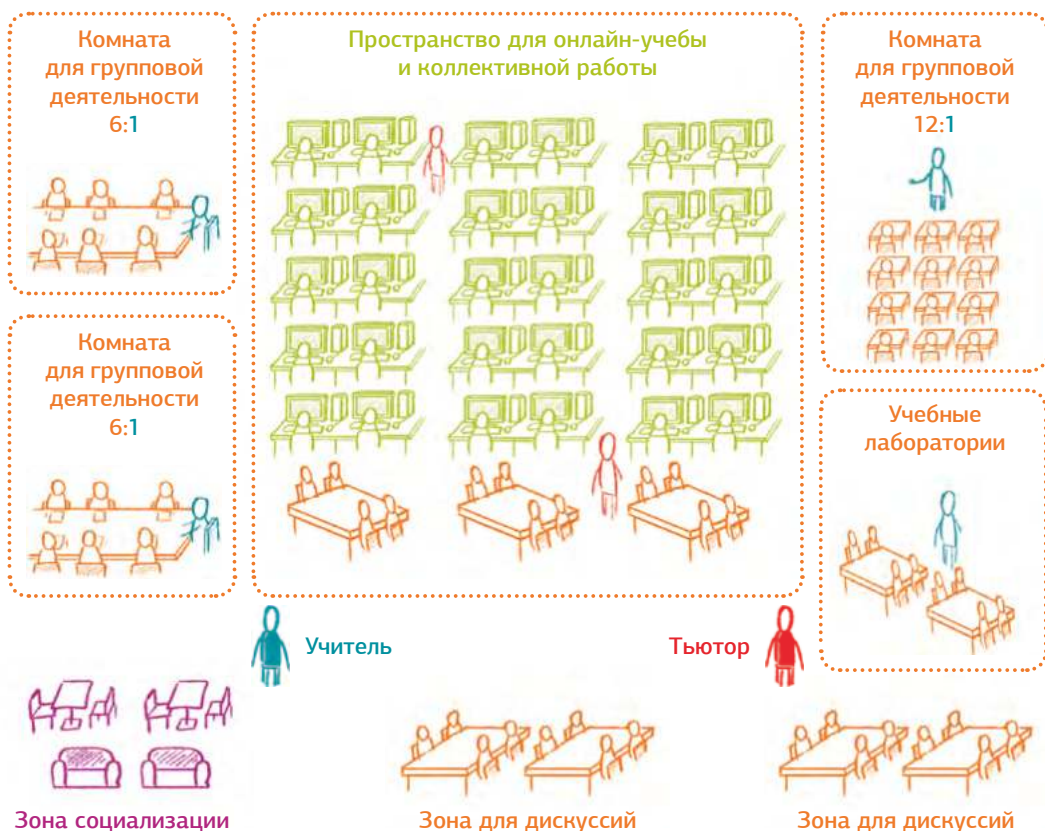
Комната для групповой деятельности 6:1

Пространство для онлайн-учебы и коллективной работы

Комната для групповой деятельности 12:1

Комната для групповой деятельности 6:1

Учебные лаборатории

Учитель

Тьютор

Зона социализации

Зона для дискуссий

Зона для дискуссий